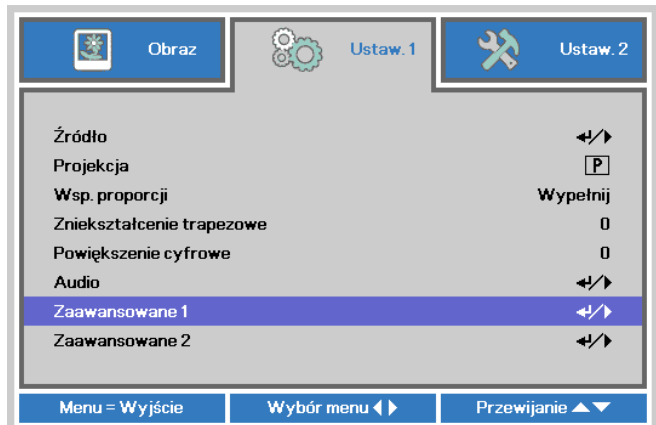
Obraz | Ustaw. 1 | Ustaw. 2

Źródło ↵/▶
Projekcja P
Wsp. proporcji Wypełnij
Zniekształcenie trapezowe 0
Powiększenie cyfrowe 0
Audio ↵/▶
Zaawansowane 1 ↵/▶
Zaawansowane 2 ↵/▶

Menu = Wyjście | Wybór menu ◀ ▶ | Przewijanie ▲▼